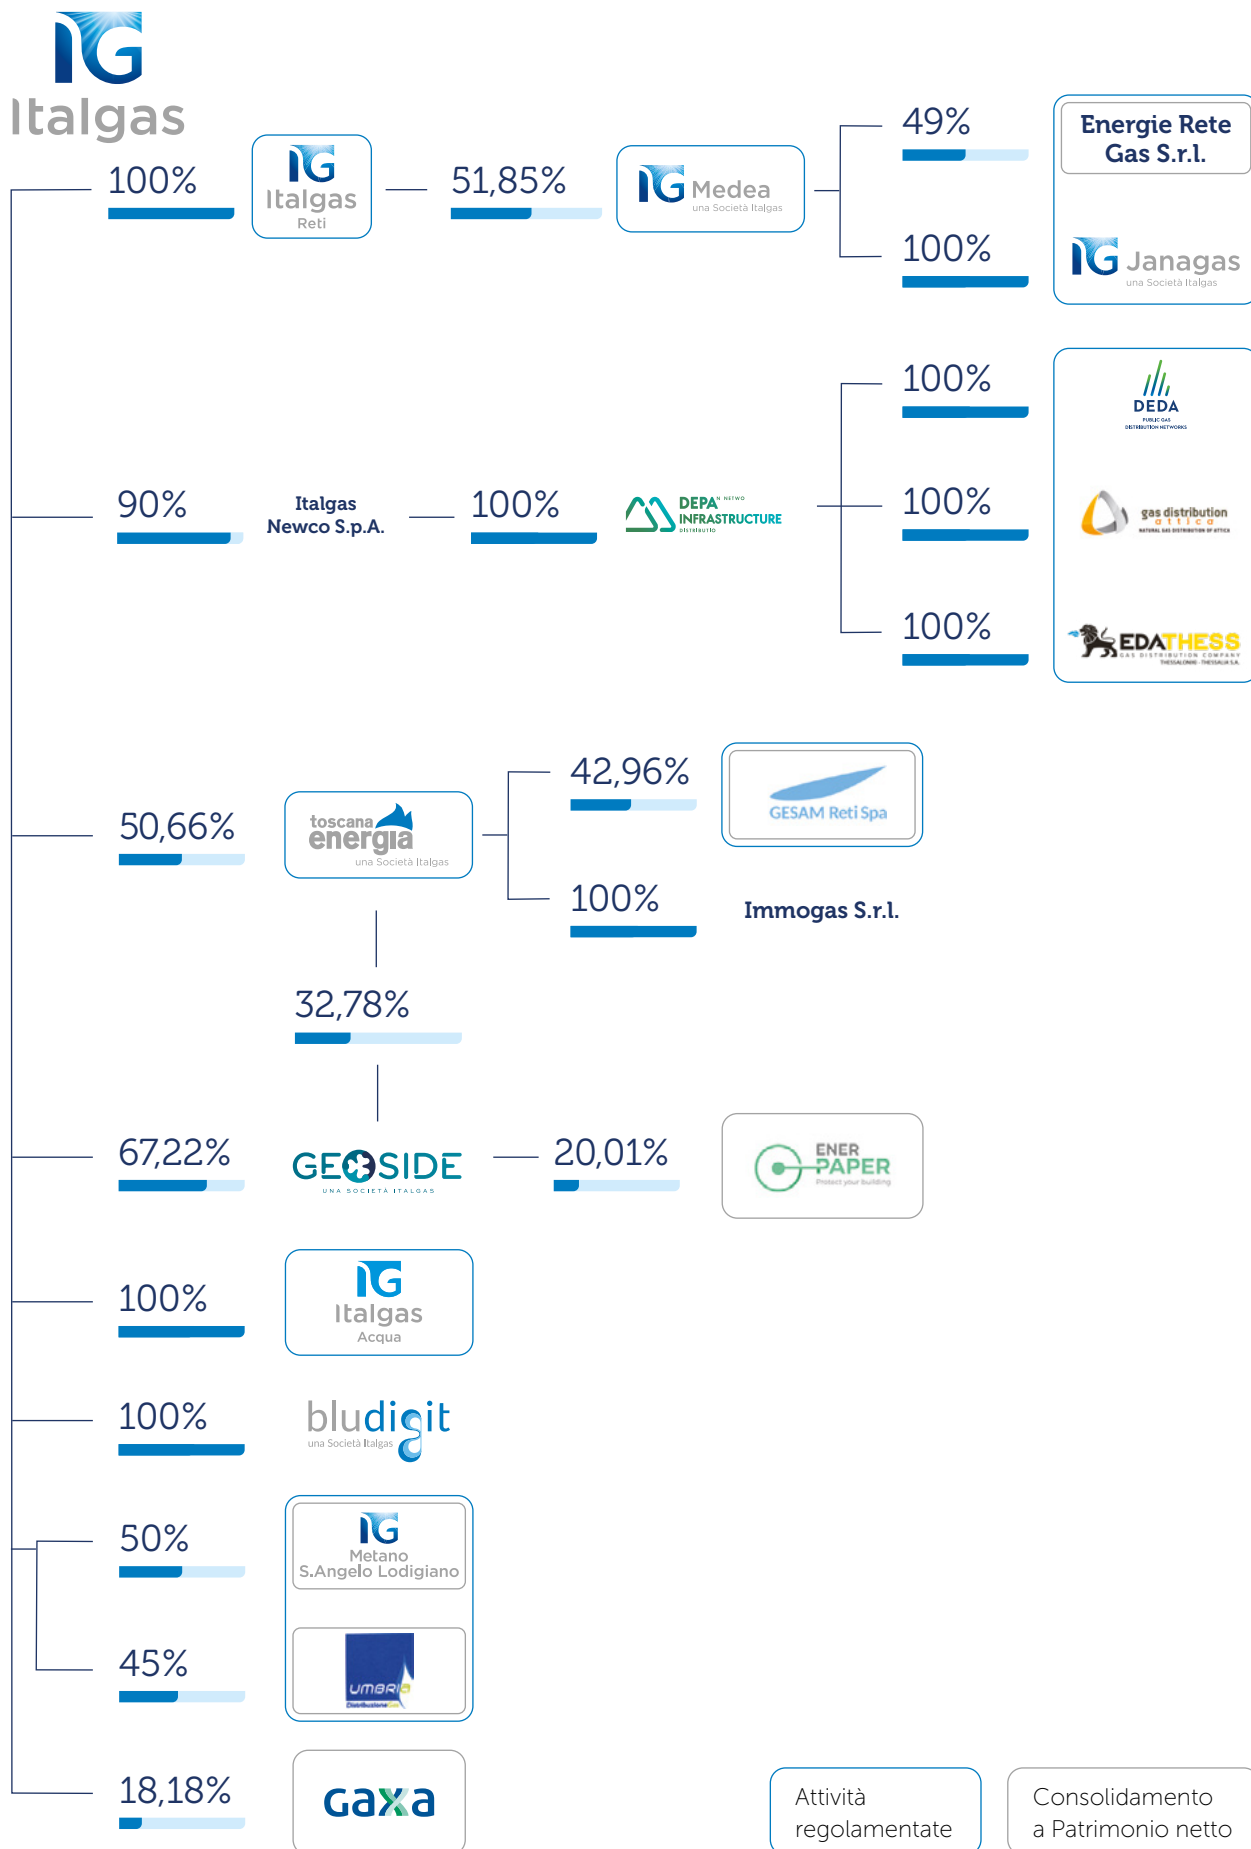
IG Italgas

100%

IG Italgas Reti

51,85%

IG Medea una Società Italgas

49%

Energie Rete Gas S.r.l.

100%

IG Janagas una Società Italgas

90%

Italgas Newco S.p.A.

100%

DEPA INFRASTRUCTURE

100%

DEDA

100%

gas distribution attica

100%

EDATHESS

50,66%

toscana energia una Società Italgas

42,96%

GESAM Reti Spa

100%

Immogas S.r.l.

32,78%

67,22%

GEOSIDE UNA SOCIETÀ ITALGAS

20,01%

ENER PAPER

100%

IG Italgas Acqua

100%

bludigit una Società Italgas

50%

IG Metano S.Angelo Lodigiano

45%

umbria

18,18%

Gaxa

Attività regolamentate

Consolidamento a Patrimonio netto